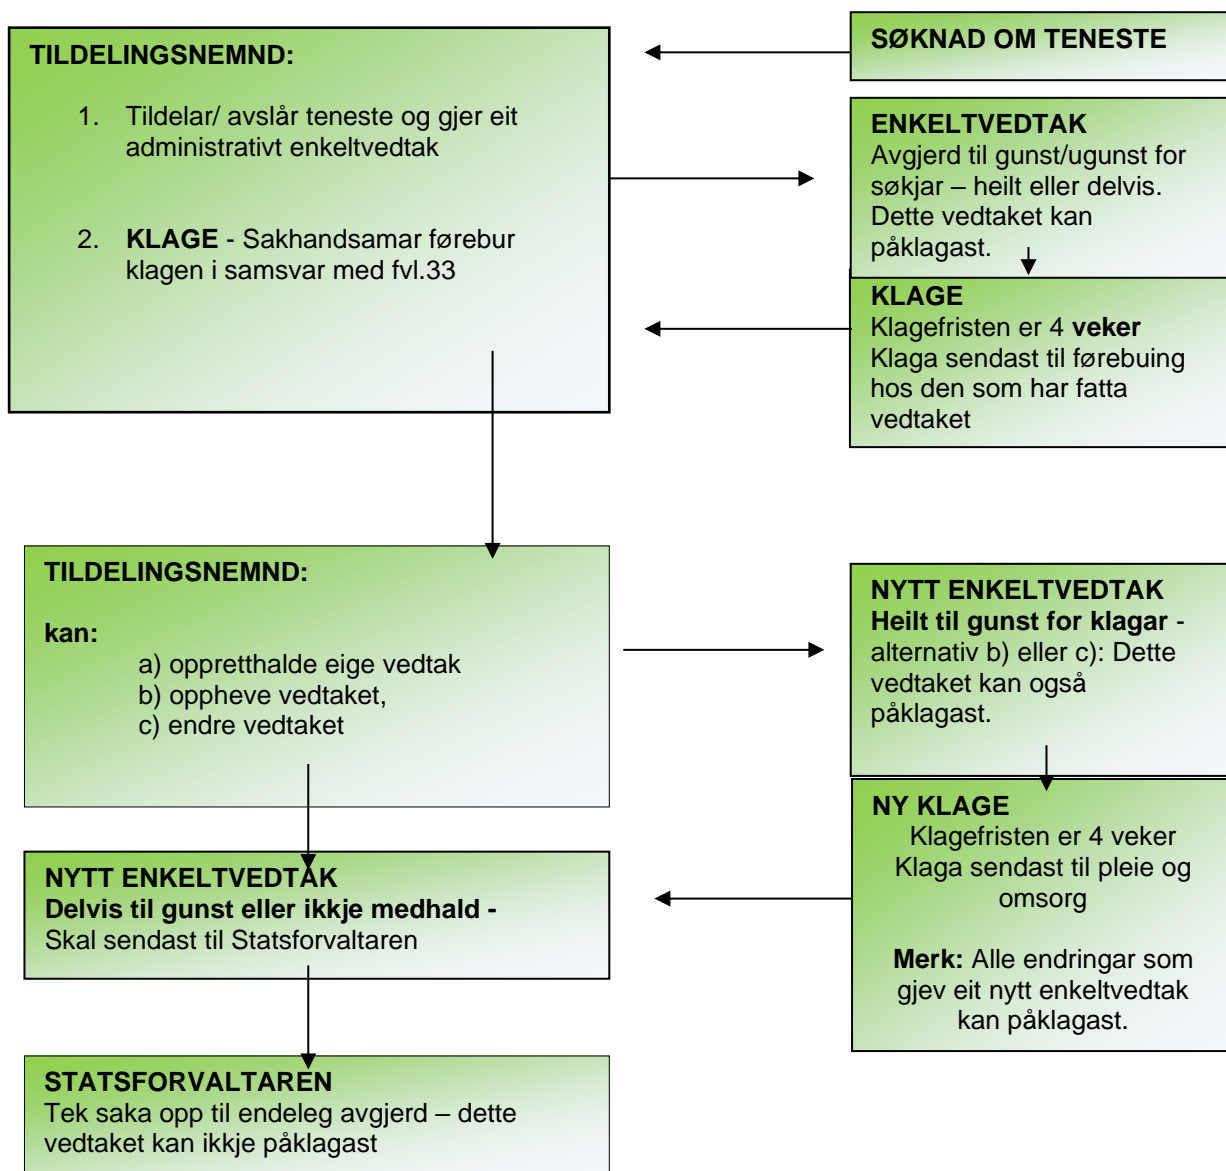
SØKNAD OM TENESTE

TILDELINGSNEMND:

1. Tildelar/ avslår teneste og gjer eit administrativt enkeltvedtak

2. KLAGE - Sakhandsamar førebur klagen i samsvar med fvl.33

ENKELTVEDTAK
Avgjerd til gunst/ugunst for søkjar – heilt eller delvis. Dette vedtaket kan påklagast.

KLAGE
Klagefristen er 4 veker
Klaga sendast til førebuing hos den som har fatta vedtaket

TILDELINGSNEMND:

kan:
a) oppretthalde eige vedtak
b) oppheve vedtaket,
c) endre vedtaket

NYTT ENKELTVEDTAK
Heilt til gunst for klagar - alternativ b) eller c): Dette vedtaket kan også påklagast.

NY KLAGE
Klagefristen er 4 veker
Klaga sendast til pleie og omsorg

Merk: Alle endringar som gjev eit nytt enkeltvedtak kan påklagast.

NYTT ENKELTVEDTAK
Delvis til gunst eller ikkje medhald -
Skal sendast til Statsforvaltaren

STATSFORVALTAREN
Tek saka opp til endeleg avgjerd – dette vedtaket kan ikkje påklagast